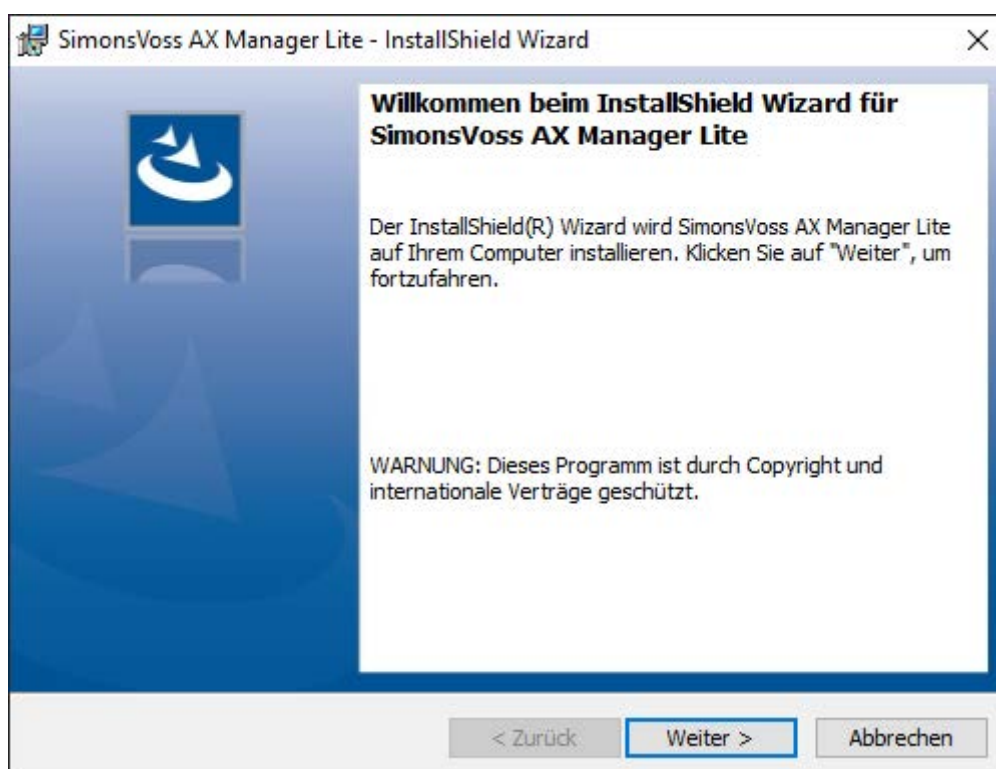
SimonsVoss AX Manager Lite - InstallShield Wizard ×

Willkommen beim InstallShield Wizard für SimonsVoss AX Manager Lite

Der InstallShield(R) Wizard wird SimonsVoss AX Manager Lite auf Ihrem Computer installieren. Klicken Sie auf "Weiter", um fortzufahren.

WARNUNG: Dieses Programm ist durch Copyright und internationale Verträge geschützt.

< Zurück Weiter > Abbrechen